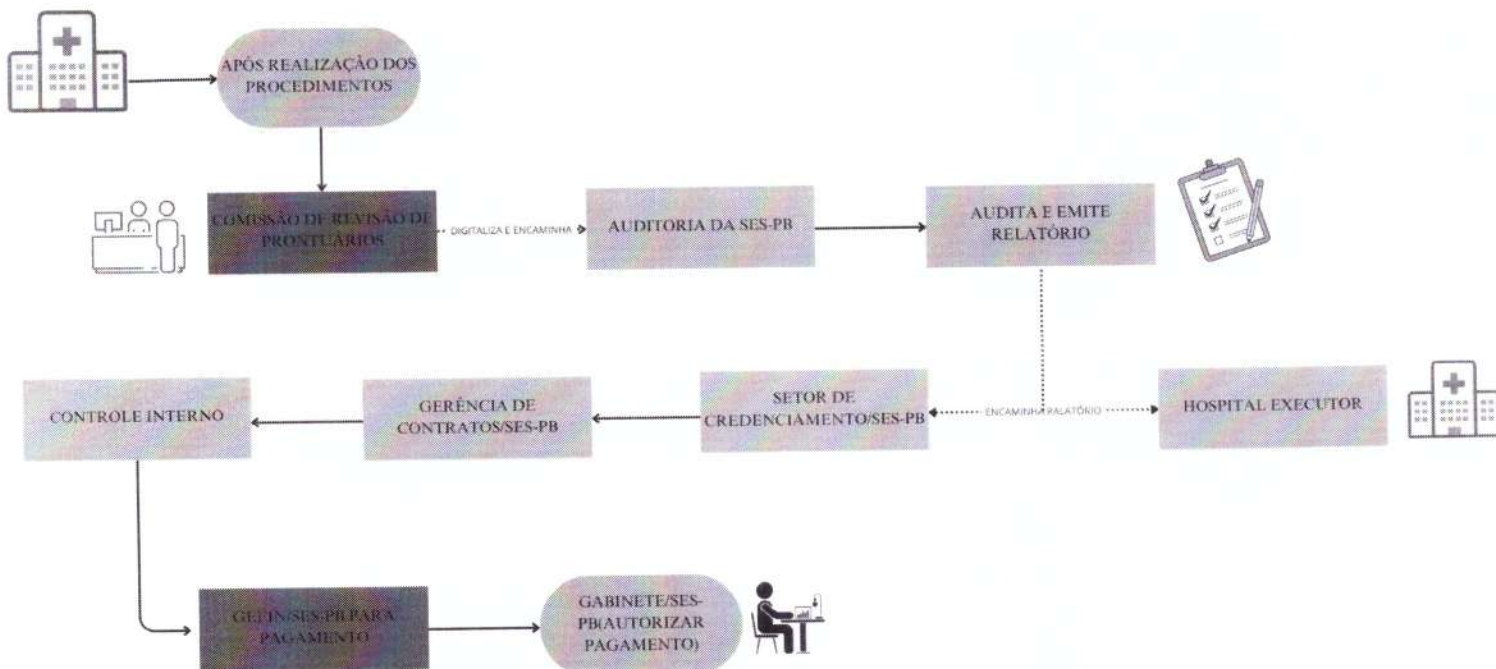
APÓS REALIZAÇÃO DOS PROCEDIMENTOS

COMISSÃO DE REVISÃO DE PRONTUÁRIOS

DIGITALIZA E ENCAMINHA

AUDITORIA DA SES-PB

AUDITA E EMITE RELATÓRIO

CONTROLE INTERNO

GERÊNCIA DE CONTRATOS/SES-PB

SETOR DE CREDENCIAMENTO/SES-PB

ENCAMINHA RALATÓRIO

HOSPITAL EXECUTOR

GEFIN/SES-PB PARA PAGAMENTO

GABINETE/SES-PB(AUTORIZAR PAGAMENTO)